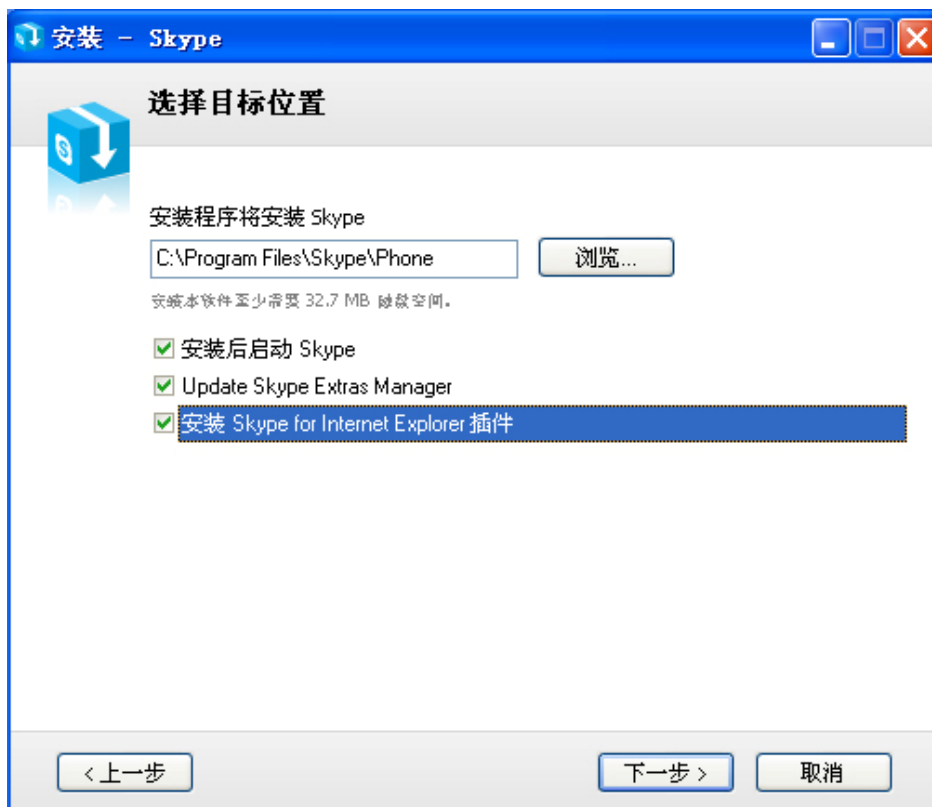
安装 - Skype

选择目标位置

安装程序将安装 Skype

C:\Program Files\Skype\Phone

浏览...

安装本软件至少需要 32.7 MB 磁盘空间。

安装后启动 Skype

Update Skype Extras Manager

安装 Skype for Internet Explorer 插件

< 上一步

下一步 >

取消